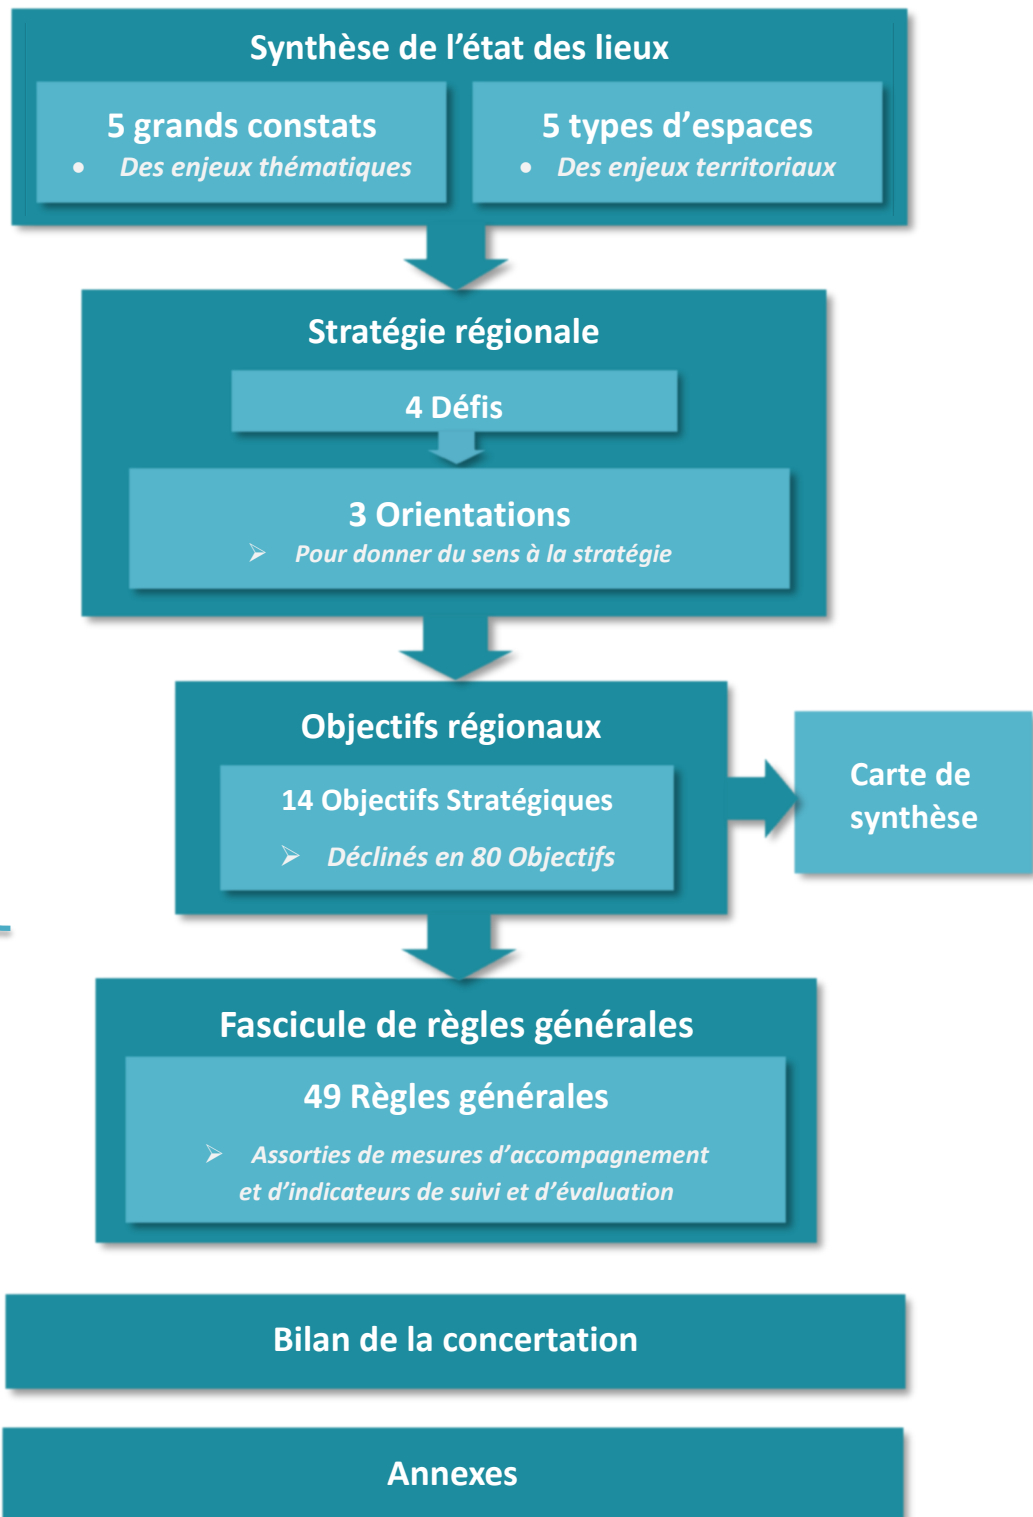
Synthèse de l'état des lieux

5 grands constats

• Des enjeux thématiques

5 types d'espaces

• Des enjeux territoriaux

Stratégie régionale

4 Défis

3 Orientations

➢ Pour donner du sens à la stratégie

Objectifs régionaux

14 Objectifs Stratégiques

➢ Déclinés en 80 Objectifs

Carte de synthèse

Fascicule de règles générales

49 Règles générales

➢ Assorties de mesures d'accompagnement et d'indicateurs de suivi et d'évaluation

Bilan de la concertation

Annexes